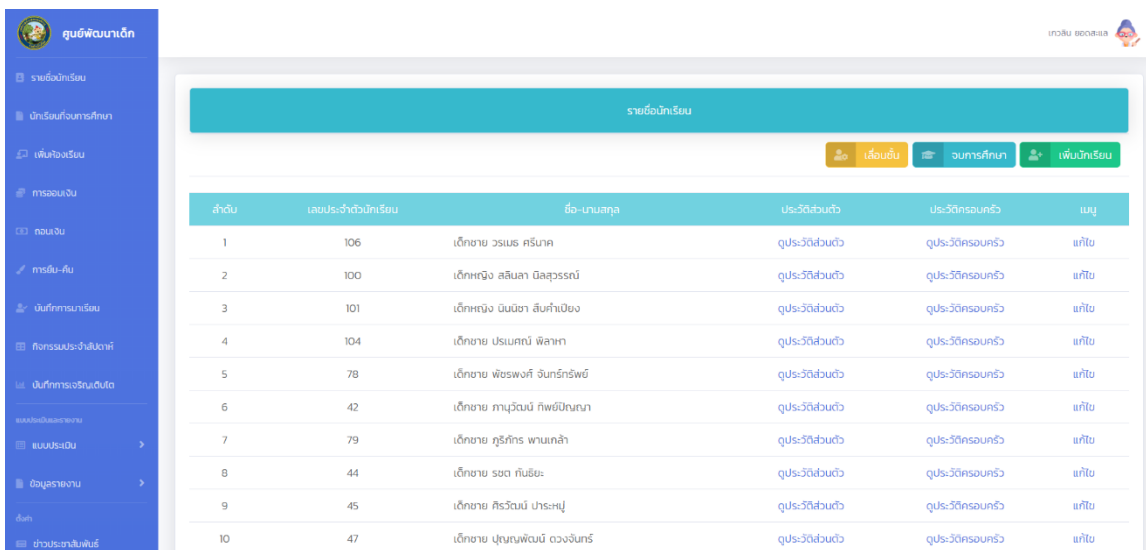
ศูนย์พัฒนาเด็ก

รายชื่อนักเรียน
นักเรียนที่จบการศึกษา
เพิ่มห้องเรียน
การออมเงิน
ถอนเงิน
การยืม-คืน
บันทึกการมาเรียน
กิจกรรมประจำสัปดาห์
บันทึกการเจริญเติบโต
แบบประเมินและรายงาน
แบบประเมิน
ข้อมูลรายงาน
ตั้งค่า
ข่าวประชาสัมพันธ์

เทวลัย ยอดสะแล

รายชื่อนักเรียน

เลื่อนชั้น จบการศึกษา เพิ่มนักเรียน

| ลำดับ | เลขประจำตัวนักเรียน | ชื่อ-นามสกุล | ประวัติส่วนตัว | ประวัติครอบครัว | เมนู |
|---|---|---|---|---|---|
| 1 | 106 | เด็กชาย วรเมธ ศรีมาศ | ดูประวัติส่วนตัว | ดูประวัติครอบครัว | แก้ไข |
| 2 | 100 | เด็กหญิง สลินลา นิลสุวรรณ์ | ดูประวัติส่วนตัว | ดูประวัติครอบครัว | แก้ไข |
| 3 | 101 | เด็กหญิง นินนิชา สิบคำเปียง | ดูประวัติส่วนตัว | ดูประวัติครอบครัว | แก้ไข |
| 4 | 104 | เด็กชาย ปรเมศฐ์ พิลาหา | ดูประวัติส่วนตัว | ดูประวัติครอบครัว | แก้ไข |
| 5 | 78 | เด็กชาย พัชรพงศ์ จันทร์ทรัพย์ | ดูประวัติส่วนตัว | ดูประวัติครอบครัว | แก้ไข |
| 6 | 42 | เด็กชาย ภานุวัฒน์ ทิพย์ปัญญา | ดูประวัติส่วนตัว | ดูประวัติครอบครัว | แก้ไข |
| 7 | 79 | เด็กชาย ภูริภัทร พานเทล้า | ดูประวัติส่วนตัว | ดูประวัติครอบครัว | แก้ไข |
| 8 | 44 | เด็กชาย รชต ทันธิยะ | ดูประวัติส่วนตัว | ดูประวัติครอบครัว | แก้ไข |
| 9 | 45 | เด็กชาย ศิรวัฒน์ ปาระหมู | ดูประวัติส่วนตัว | ดูประวัติครอบครัว | แก้ไข |
| 10 | 47 | เด็กชาย ปุญญพัฒน์ ดวงจันทร์ | ดูประวัติส่วนตัว | ดูประวัติครอบครัว | แก้ไข |